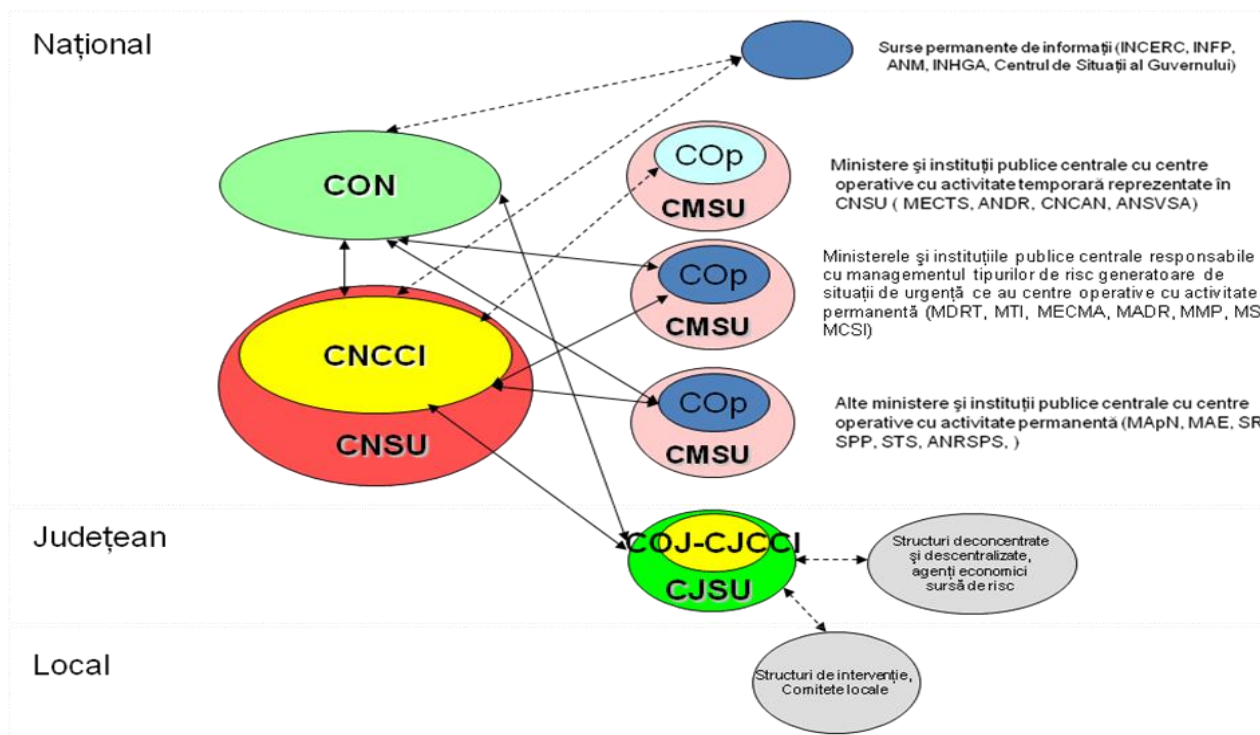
Național

Surse permanente de informații (INCERC, INFP, ANM, INHGA, Centrul de Situații al Guvernului)

CON

COp

CMSU

Ministere şi instituții publice centrale cu centre operative cu activitate temporară reprezentate în CNSU ( MECTS, ANDR, CNCAN, ANSVSA)

COp

CMSU

Ministerele şi instituțiile publice centrale responsabile cu managementul tipurilor de risc generatoare de situații de urgență ce au centre operative cu activitate permanentă (MDRT, MTI, MECMA, MADR, MMP, MS MCSI)

CNCCI

CNSU

COp

CMSU

Alte ministere şi instituții publice centrale cu centre operative cu activitate permanentă (MApN, MAE, SR SPP, STS, ANRSPS, )

Județean

COJ-CJCCI

CJSU

Structuri deconcentrate şi descentralizate, agenți economici sursă de risc

Local

Structuri de intervenție, Comitete locale